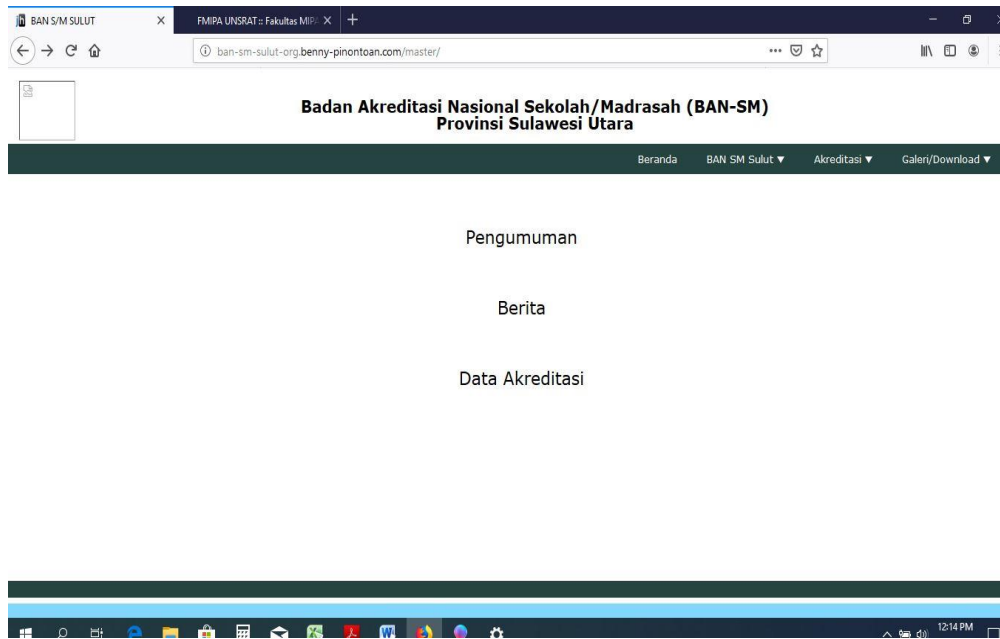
BAN S/M SULUT ×
FMIPA UNSRAT :: Fakultas MIPA ×
+

ban-sm-sulut-org.benny-pinontoan.com/master/

Badan Akreditasi Nasional Sekolah/Madrasah (BAN-SM)
Provinsi Sulawesi Utara

Beranda BAN SM Sulut ▼ Akreditasi ▼ Galeri/Download ▼

Pengumuman

Berita

Data Akreditasi

12:14 PM